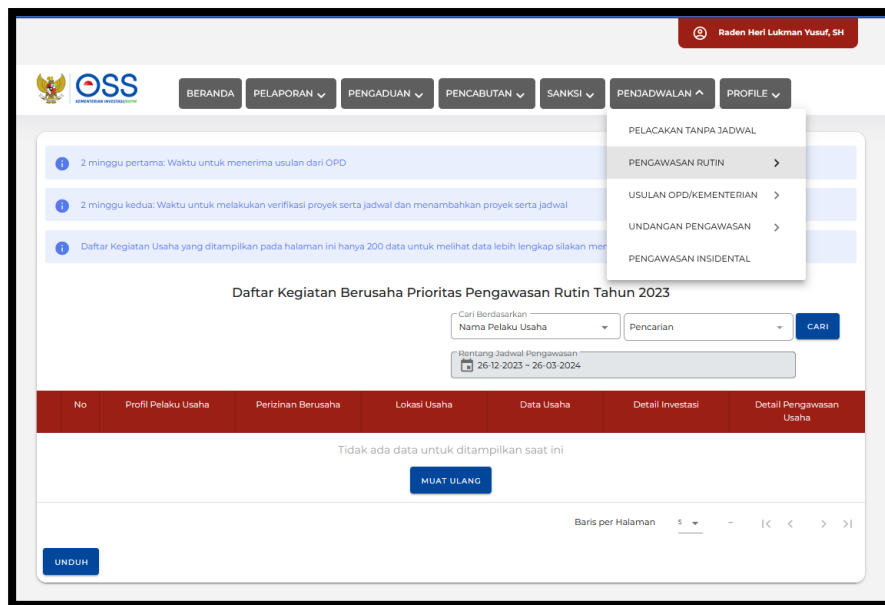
Raden Heri Lukman Yusuf, SH

OSS
KEMENTERIAN INVESTASI/BKPM

BERANDA PELAPORAN PENGADUAN PENCABUTAN SANKSI PENJADWALAN PROFILE

PELACAKAN TANPA JADWAL
PENGAWASAN RUTIN
USULAN OPD/KEMENTERIAN
UNDANGAN PENGAWASAN
PENGAWASAN INSIDENTAL

2 minggu pertama: Waktu untuk menerima usulan dari OPD

2 minggu kedua: Waktu untuk melakukan verifikasi proyek serta jadwal dan menambahkan proyek serta jadwal

Daftar Kegiatan Usaha yang ditampilkan pada halaman ini hanya 200 data untuk melihat data lebih lengkap silakan men

Daftar Kegiatan Berusaha Prioritas Pengawasan Rutin Tahun 2023

Cari Berdasarkan
Nama Pelaku Usaha
Pencarian
CARI

Rentang Jadwal Pengawasan
26-12-2023 ~ 26-03-2024

| No | Profil Pelaku Usaha | Perizinan Berusaha | Lokasi Usaha | Data Usaha | Detail Investasi | Detail Pengawasan Usaha |
|---|---|---|---|---|---|---|

Tidak ada data untuk ditampilkan saat ini

MUAT ULANG

Baris per Halaman 5 –

UNDUH